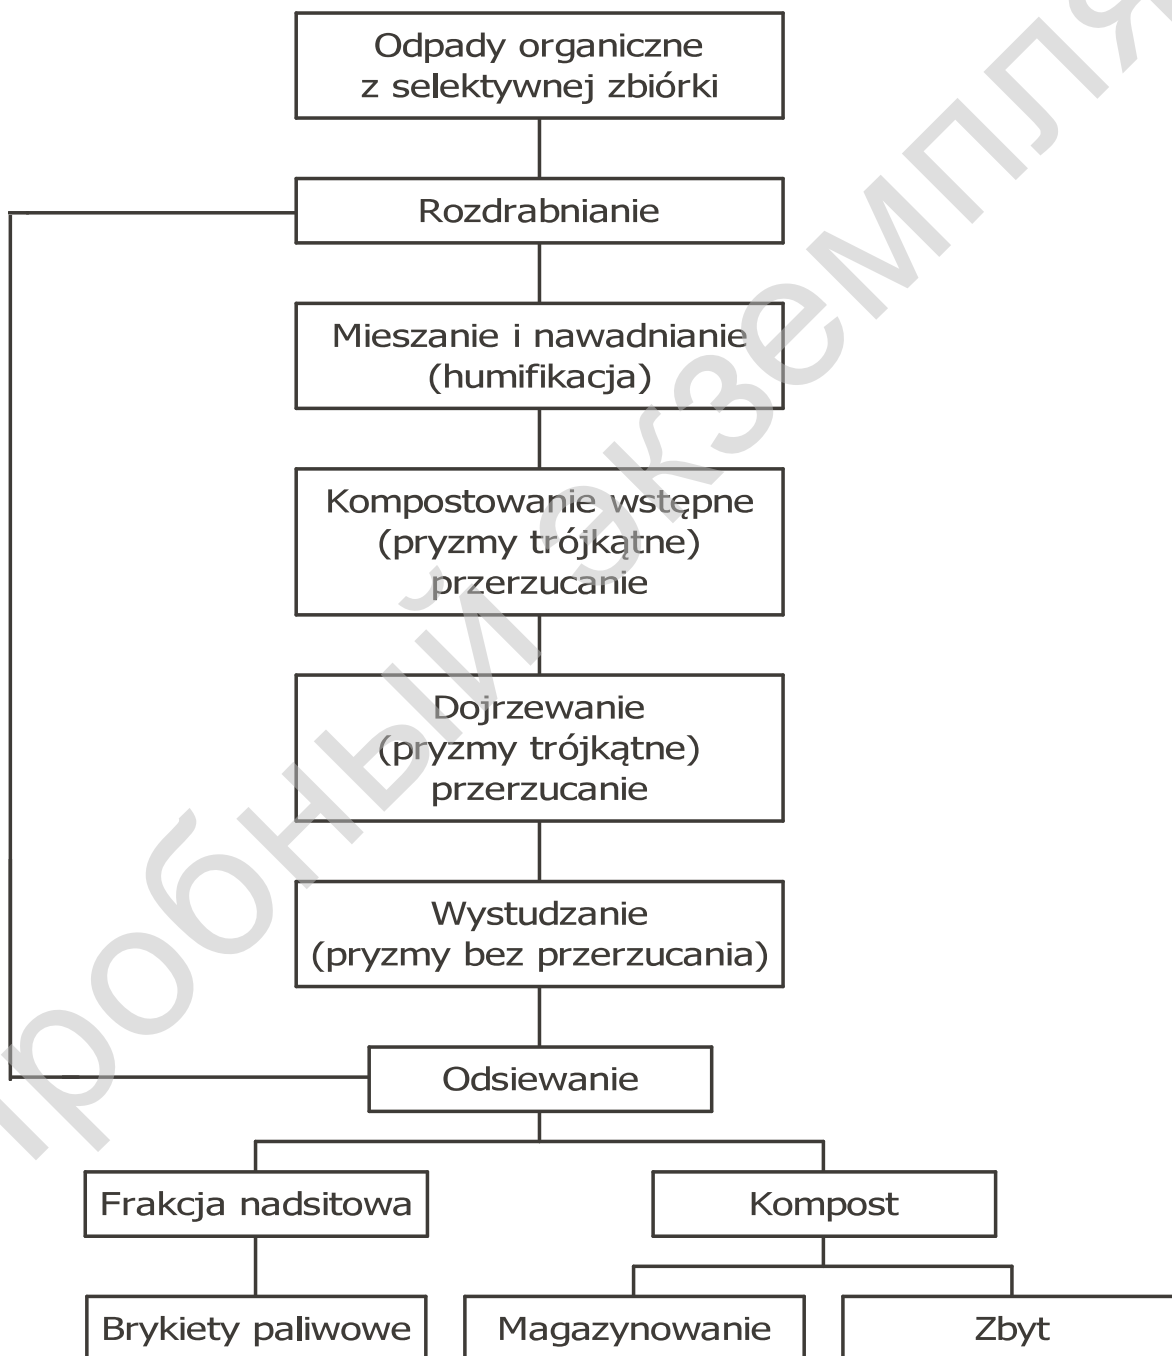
Odpady organiczne z selektywnej zbiórki

Rozdrabnianie

Mieszanie i nawadnianie (humifikacja)

Kompostowanie wstępne (pryzmy trójkątne) przerzucanie

Dojrzewanie (pryzmy trójkątne) przerzucanie

Wystudzanie (pryzmy bez przerzucania)

Odsiewanie

Frakcja nadsitowa

Kompost

Brykiety paliwowe

Magazynowanie

Zbyt

пробный экзамен